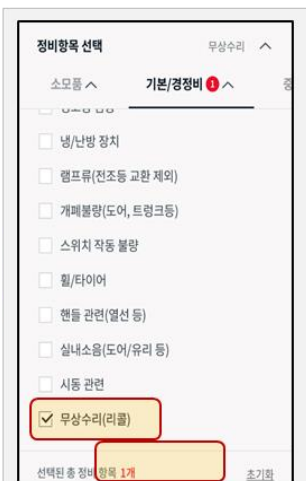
정비항목 선택
무상수리
소모품
기본/경정비 1
중
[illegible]
냉/난방 장치
램프류(전조등 교환 제외)
개폐불량(도어, 트렁크등)
스위치 작동 불량
휠/타이어
핸들 관련(열선 등)
실내소음(도어/유리 등)
시동 관련
무상수리(리콜)
선택된 총 정비항목 1개
초기화